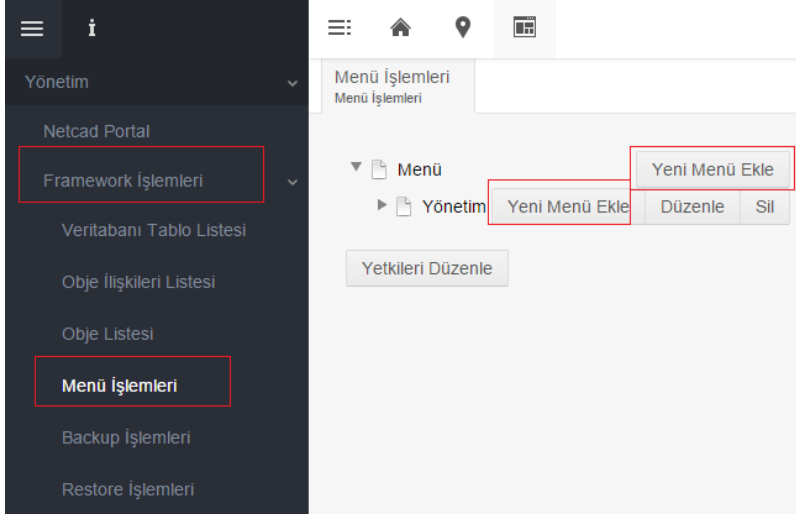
i

Yönetim

Netcad Portal

Framework İşlemleri

Veritabanı Tablo Listesi

Obje İlişkileri Listesi

Obje Listesi

Menü İşlemleri

Backup İşlemleri

Restore İşlemleri

Menü İşlemleri
Menü İşlemleri

Menü
Yeni Menü Ekle

Yönetim
Yeni Menü Ekle
Düzenle
Sil

Yetkileri Düzenle